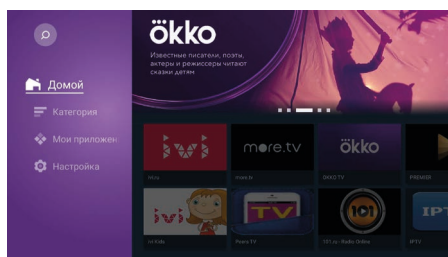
Домой
Категория
Мои приложен
Настройка

ökko
Известные писатели, поэты, актеры и режиссеры читают сказки детям

ivi
more.tv
ökko
ivi
TV
101
IPT

ivi.ru
more.tv
OKKO TV
PREMIER
ivi Kids
Peers TV
101.ru - Radio Online
IPTV